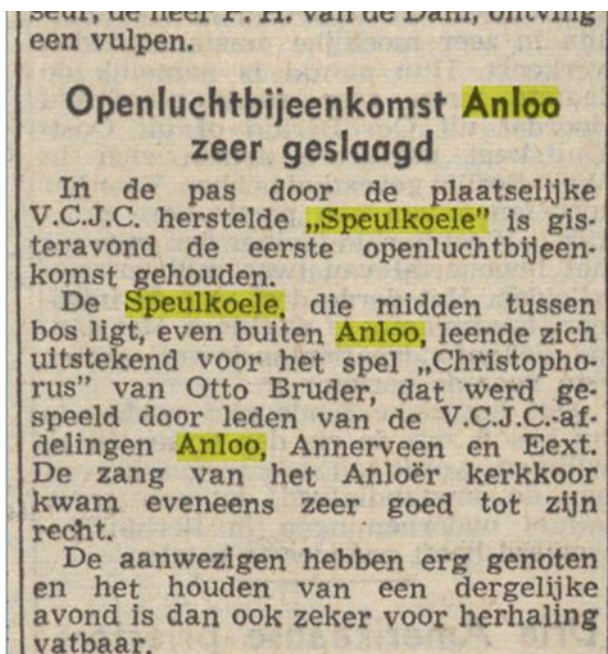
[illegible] de heer F. H. van de Dam, ontving een vulpen.

Openluchtbijeenkomst Anloo zeer geslaagd

In de pas door de plaatselijke V.C.J.C. herstelde „Speulkoele" is gisteravond de eerste openluchtbijeenkomst gehouden.

De Speulkoele, die midden tussen bos ligt, even buiten Anloo, leende zich uitstekend voor het spel „Christophorus" van Otto Bruder, dat werd gespeeld door leden van de V.C.J.C.-afdelingen Anloo, Annerveen en Eext. De zang van het Anloër kerkkoor kwam eveneens zeer goed tot zijn recht.

De aanwezigen hebben erg genoten en het houden van een dergelijke avond is dan ook zeker voor herhaling vatbaar.